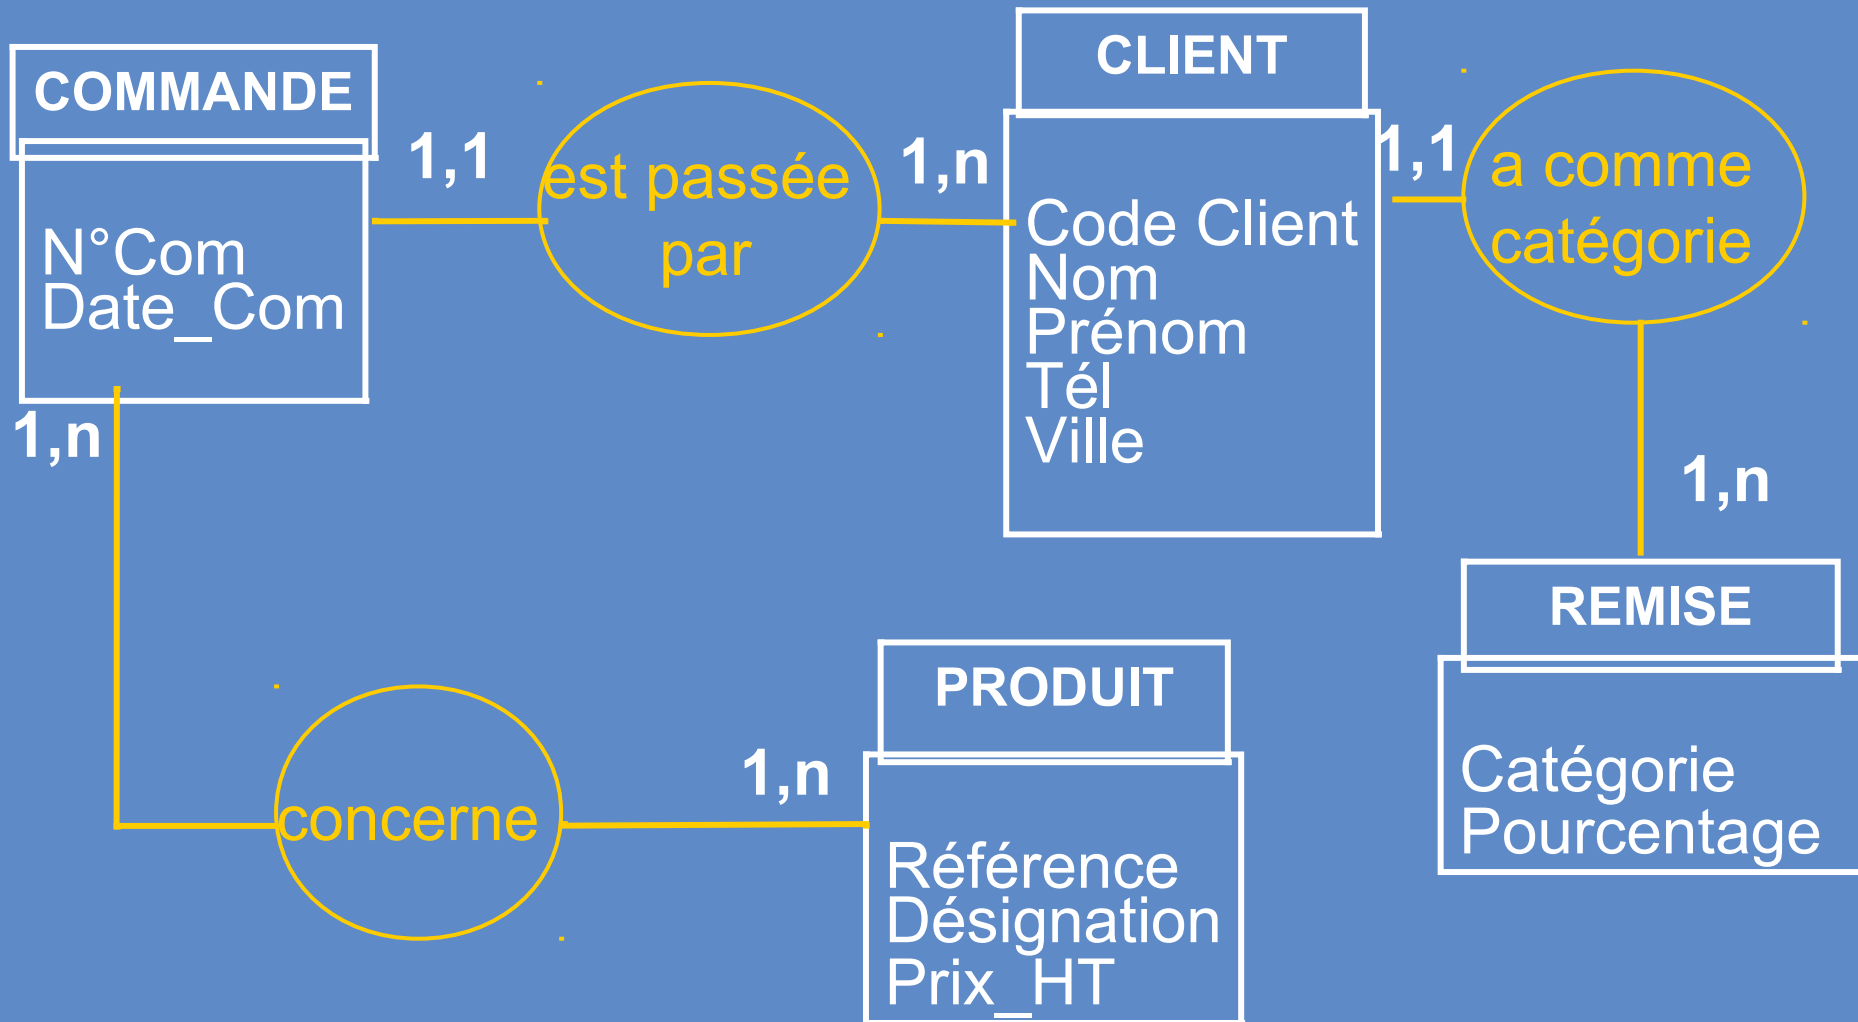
COMMANDE

N°Com
Date_Com

1,1

est passée par

1,n

CLIENT

Code Client
Nom
Prénom
Tél
Ville

1,1

a comme catégorie

1,n

REMISE

Catégorie
Pourcentage

1,n

concerne

1,n

PRODUIT

Référence
Désignation
Prix_HT